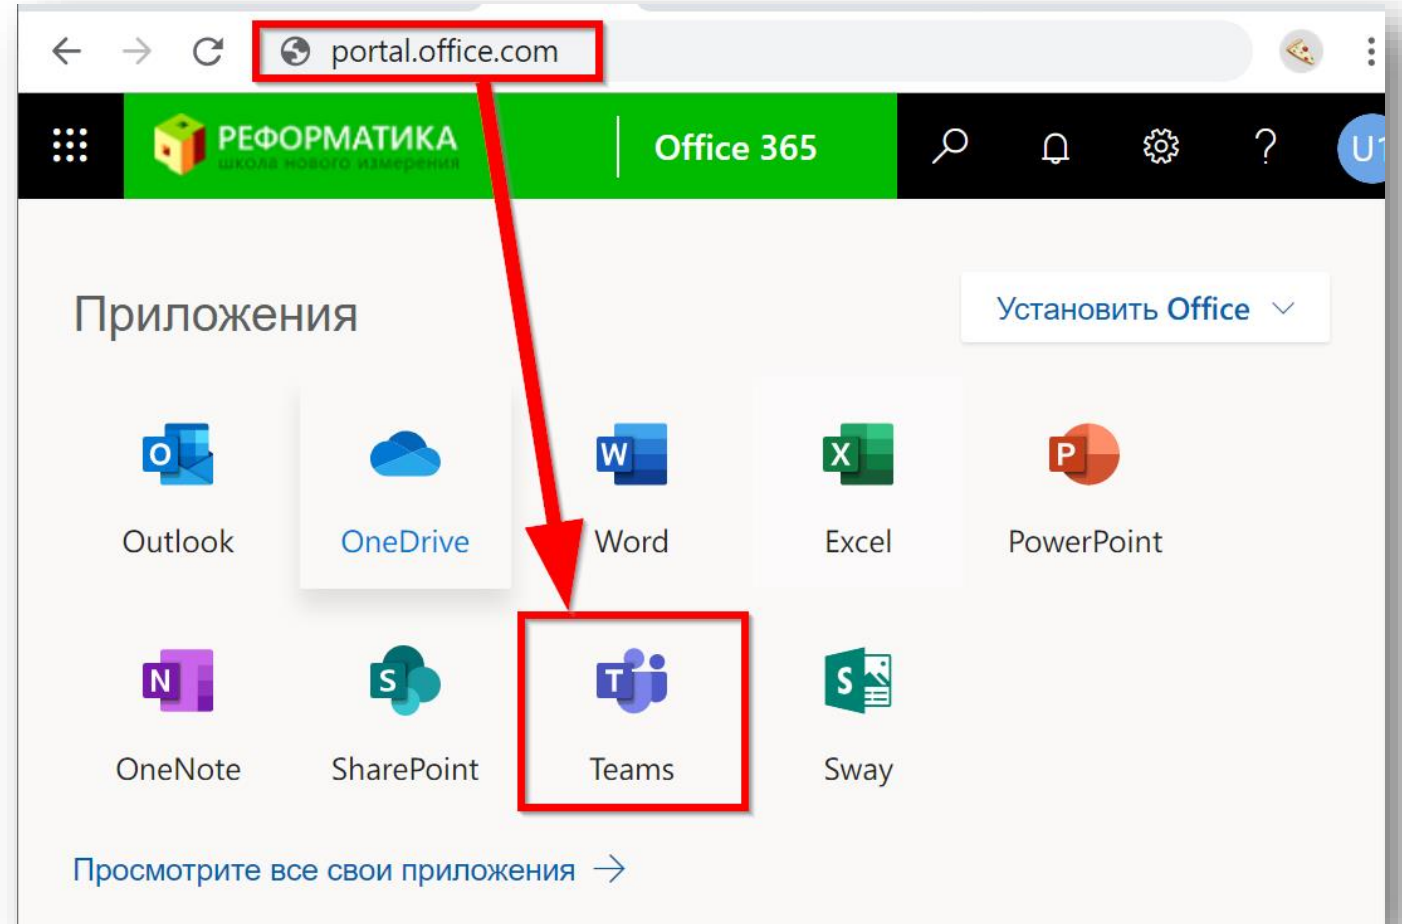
portal.office.com

РЕФОРМАТИКА
школа нового измерения

Office 365

U

Приложения

Установить Office

O
Outlook

OneDrive

W
Word

X
Excel

P
PowerPoint

N
OneNote

S
SharePoint

T
Teams

S
Sway

Просмотрите все свои приложения →